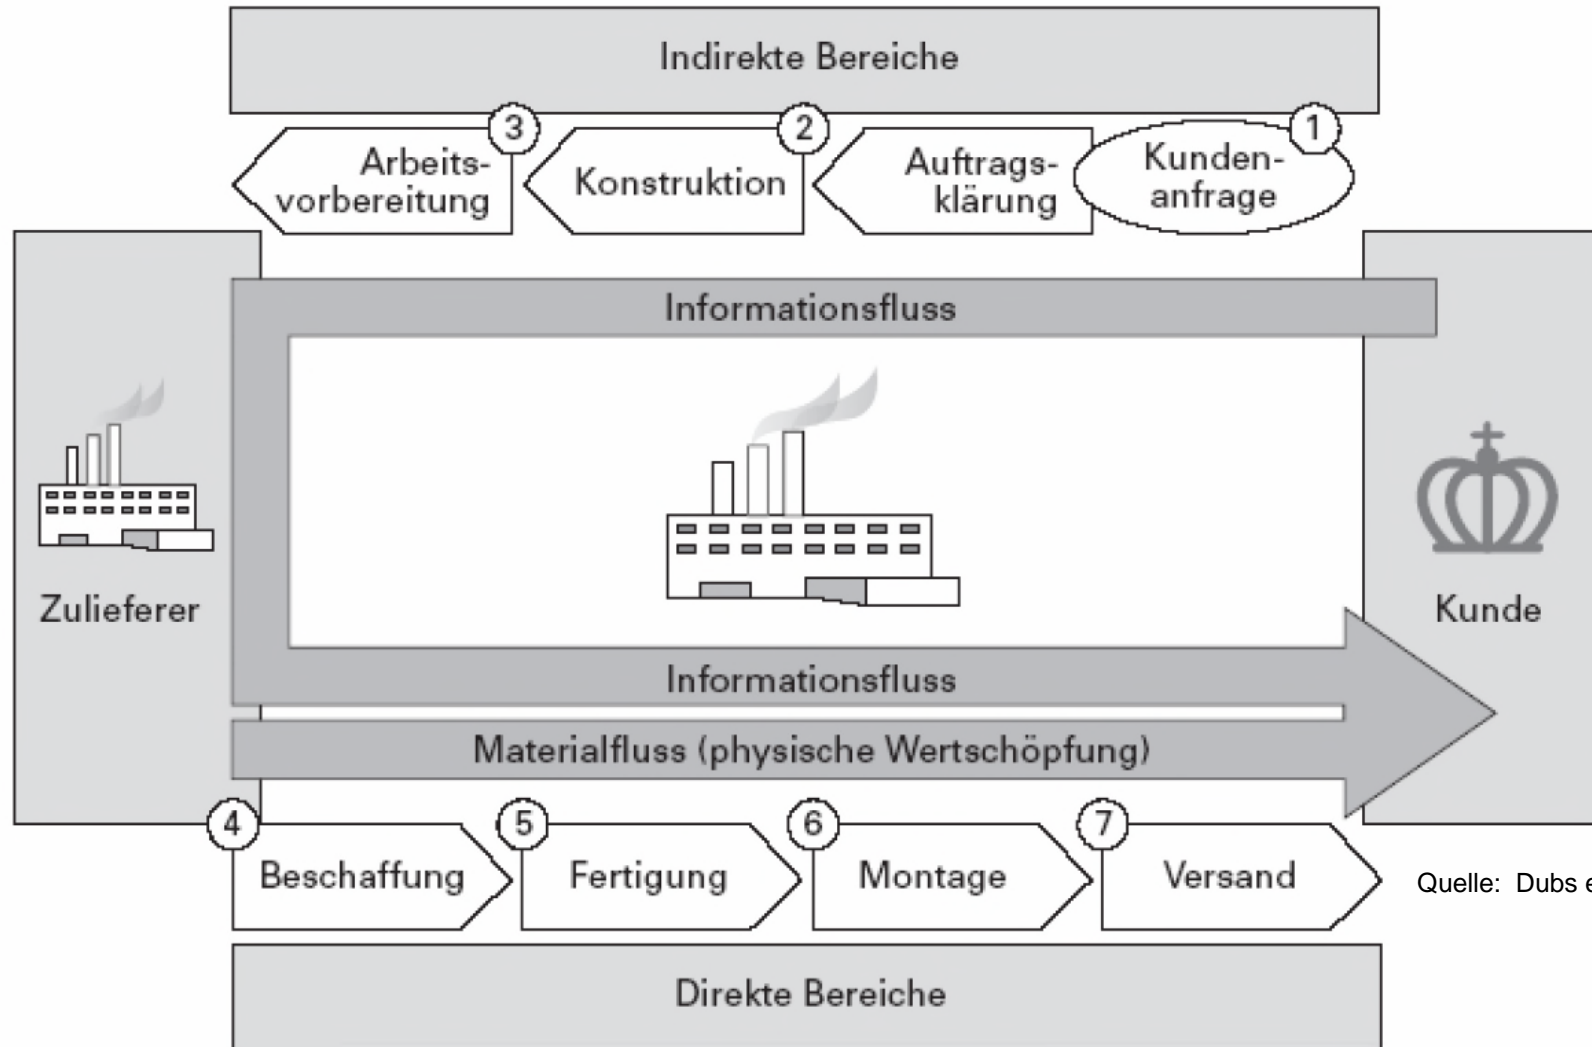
Indirekte Bereiche

3 Arbeitsvorbereitung

2 Konstruktion

Auftragsklärung

1 Kundenanfrage

Informationsfluss

Zulieferer

Kunde

Informationsfluss

Materialfluss (physische Wertschöpfung)

4 Beschaffung

5 Fertigung

6 Montage

7 Versand

Quelle: Dubs e

Direkte Bereiche